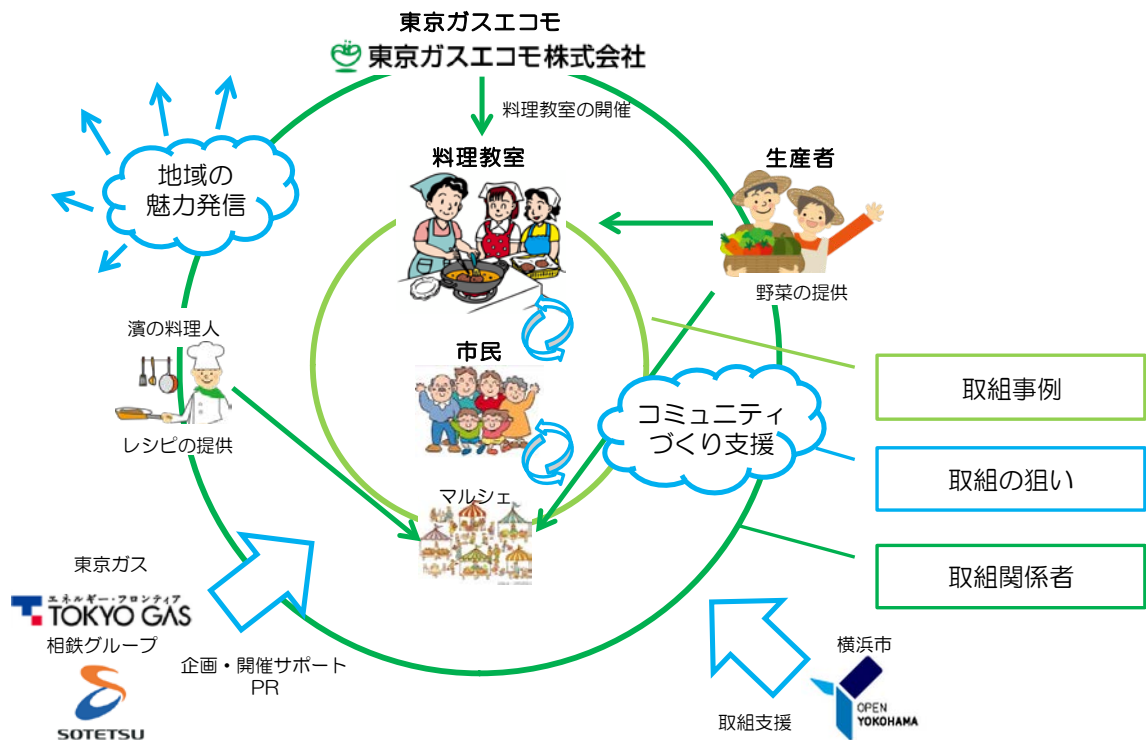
東京ガスエコモ
東京ガスエコモ株式会社

料理教室の開催

地域の魅力発信

料理教室

生産者

野菜の提供

濱の料理人

市民

レシピの提供

コミュニティづくり支援

取組事例

取組の狙い

マルシェ

取組関係者

東京ガス
エネルギー・フロンティア
TOKYO GAS

相鉄グループ
SOTETSU

企画・開催サポート
PR

横浜市
OPEN YOKOHAMA

取組支援